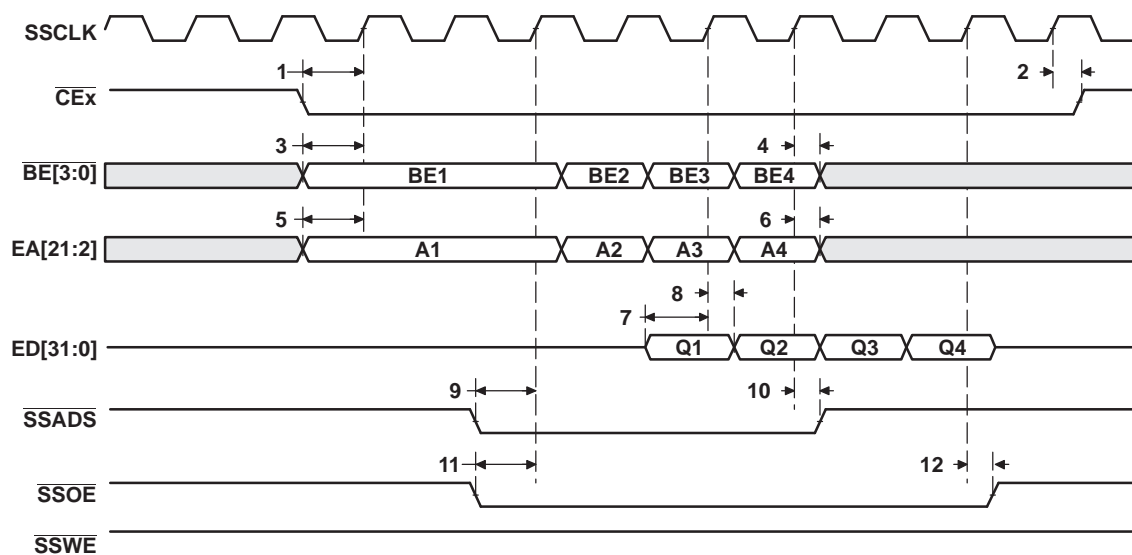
SSCLK

1

2

$\overline{CEx}$

3

4

$\overline{BE[3:0]}$

BE1

BE2

BE3

BE4

5

6

EA[21:2]

A1

A2

A3

A4

8

7

ED[31:0]

Q1

Q2

Q3

Q4

9

10

$\overline{SSADS}$

11

12

$\overline{SSOE}$

$\overline{SSWE}$